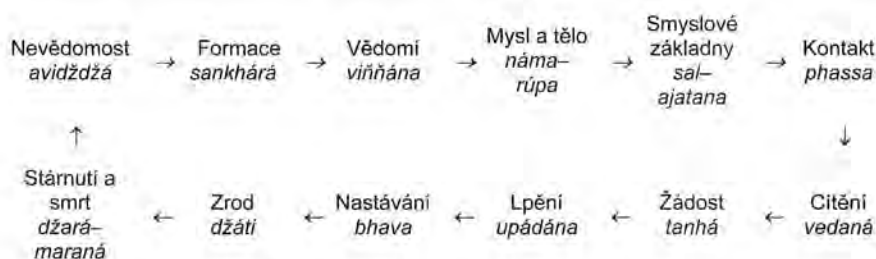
Nevědomost *avidždžá* → Formace *sankhárá* → Vědomí *viňňána* → Mysl a tělo *náma–rúpa* → Smyslové základny *sal–ajatana* → Kontakt *phassa*

↑ ↓

Stárnutí a smrt *džará–maraná* ← Zrod *džáti* ← Nastávání *bhava* ← Lpění *upádána* ← Žádost *tanhá* ← Cítění *vedaná*